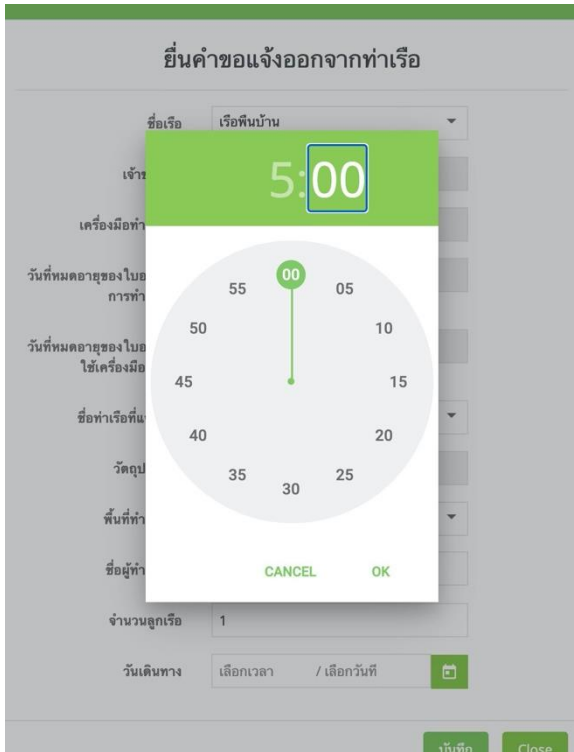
ยื่นคำขอแจ้งออกจากท่าเรือ

ชื่อเรือ เรือพื้นบ้าน

เจ้า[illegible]

เครื่องมือทำ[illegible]

วันที่หมดอายุของใบอ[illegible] การทำ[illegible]

วันที่หมดอายุของใบอ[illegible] ใช้เครื่องมือ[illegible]

ชื่อท่าเรือที่แ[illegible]

วัตถุป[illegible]

พื้นที่ทำ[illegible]

ชื่อผู้ทำ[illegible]

5:00

00
05
10
15
20
25
30
35
40
45
50
55

CANCEL
OK

จำนวนลูกเรือ 1

วันเดินทาง เลือกเวลา / เลือกวันที่

บันทึก
Close